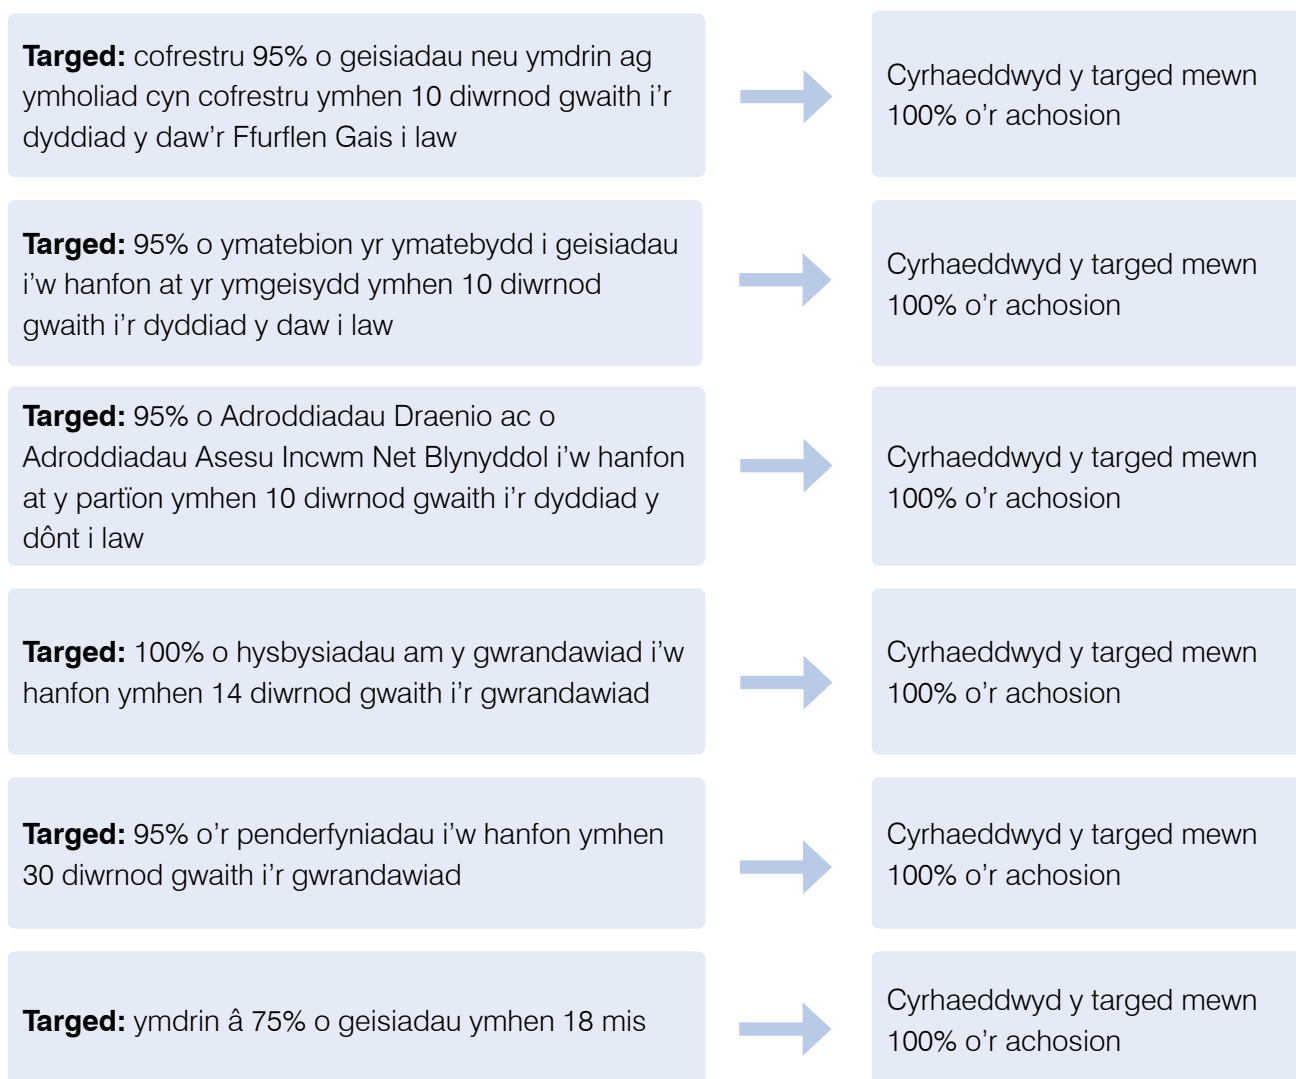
**Targed:** cofrestru 95% o geisiadau neu ymdrin ag ymholiad cyn cofrestru ymhen 10 diwrnod gwaith i'r dyddiad y daw'r Ffurflen Gais i law

Cyrhaeddwyd y targed mewn 100% o'r achosion

**Targed:** 95% o ymatebion yr ymatebydd i geisiadau i'w hanfon at yr ymgeisydd ymhen 10 diwrnod gwaith i'r dyddiad y daw i law

Cyrhaeddwyd y targed mewn 100% o'r achosion

**Targed:** 95% o Adroddiadau Draenio ac o Adroddiadau Asesu Incwm Net Blynyddol i'w hanfon at y partïon ymhen 10 diwrnod gwaith i'r dyddiad y dônt i law

Cyrhaeddwyd y targed mewn 100% o'r achosion

**Targed:** 100% o hysbysiadau am y gwrandawiad i'w hanfon ymhen 14 diwrnod gwaith i'r gwrandawiad

Cyrhaeddwyd y targed mewn 100% o'r achosion

**Targed:** 95% o'r penderfyniadau i'w hanfon ymhen 30 diwrnod gwaith i'r gwrandawiad

Cyrhaeddwyd y targed mewn 100% o'r achosion

**Targed:** ymdrin â 75% o geisiadau ymhen 18 mis

Cyrhaeddwyd y targed mewn 100% o'r achosion